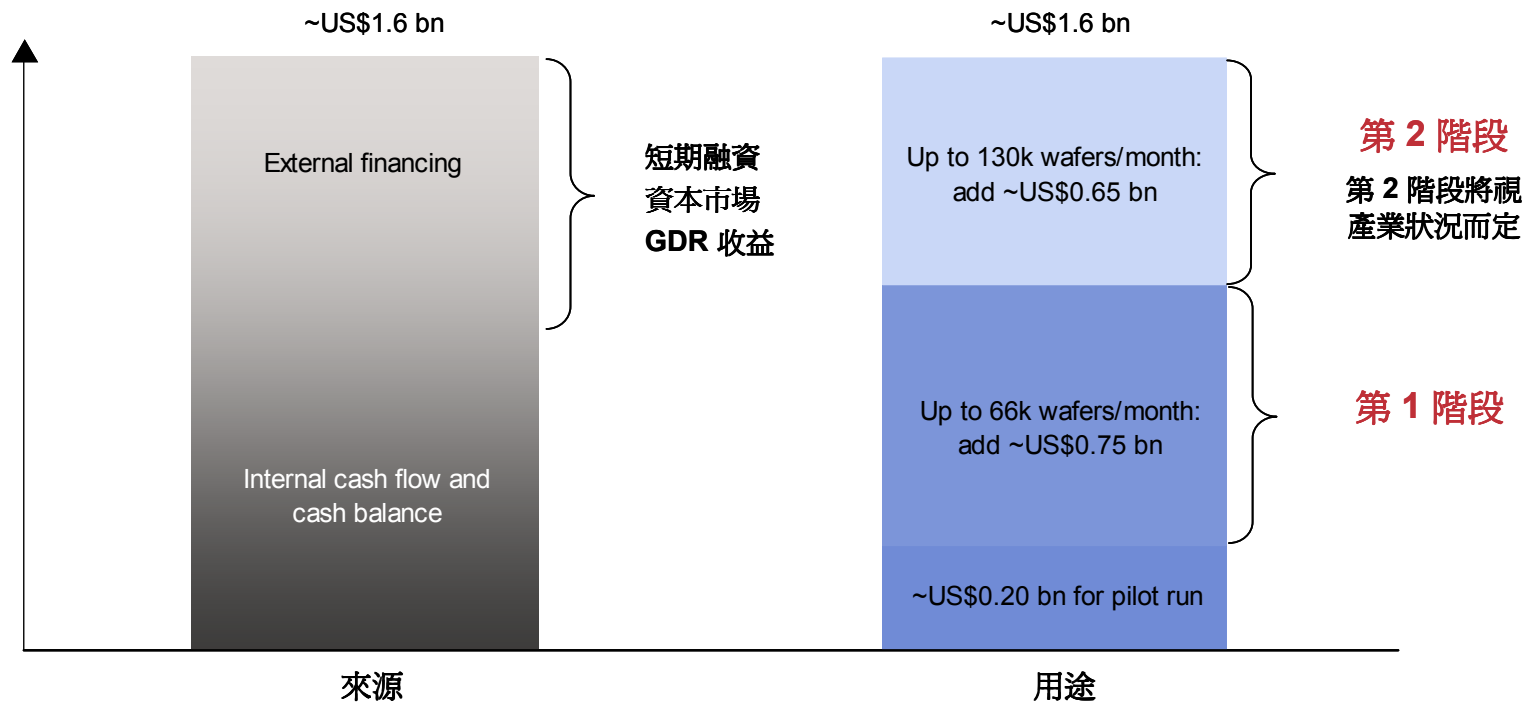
~US$1.6 bn

External financing

Internal cash flow and cash balance

短期融資
資本市場
GDR 收益

~US$1.6 bn

Up to 130k wafers/month: add ~US$0.65 bn

Up to 66k wafers/month: add ~US$0.75 bn

~US$0.20 bn for pilot run

第 2 階段

第 2 階段將視產業狀況而定

第 1 階段

來源

用途